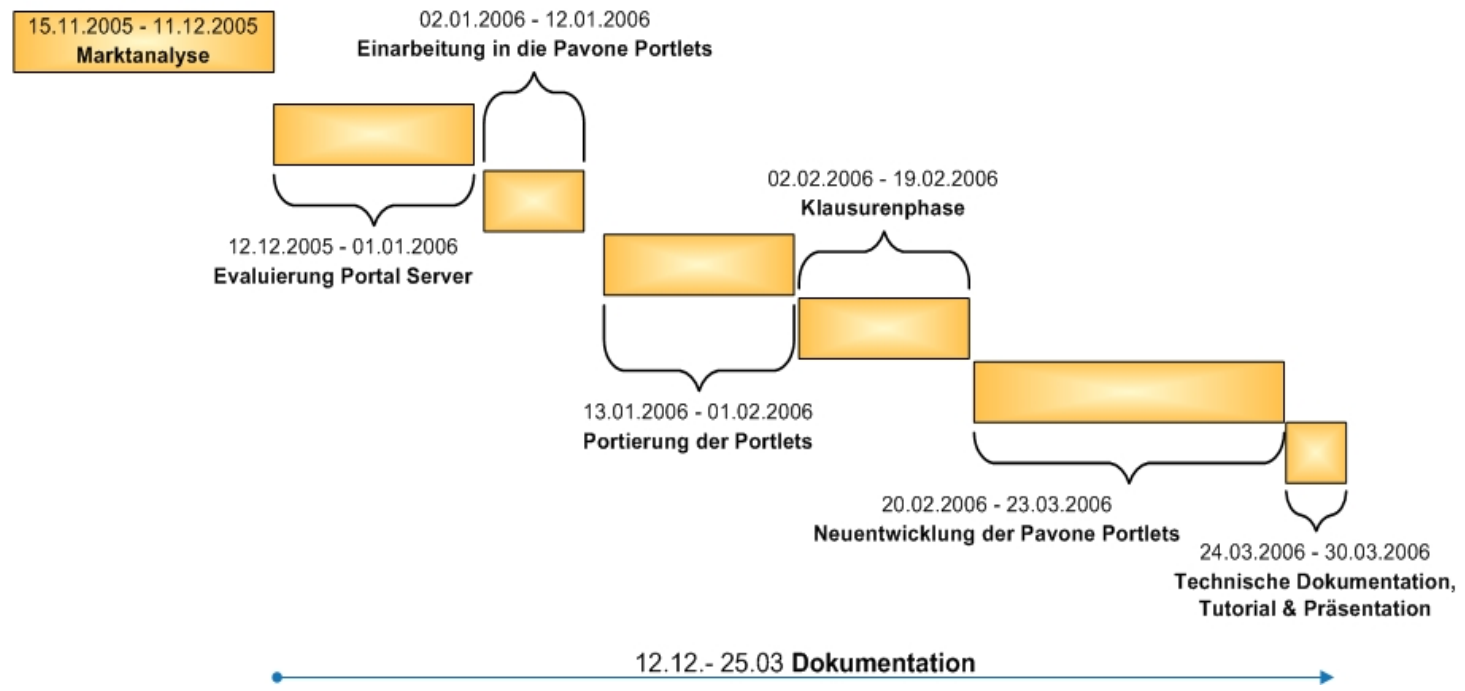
15.11.2005 - 11.12.2005
Marktanalyse

02.01.2006 - 12.01.2006
Einarbeitung in die Pavone Portlets

12.12.2005 - 01.01.2006
Evaluierung Portal Server

02.02.2006 - 19.02.2006
Klausurenphase

13.01.2006 - 01.02.2006
Portierung der Portlets

20.02.2006 - 23.03.2006
Neuentwicklung der Pavone Portlets

24.03.2006 - 30.03.2006
Technische Dokumentation, Tutorial & Präsentation

12.12.- 25.03 Dokumentation